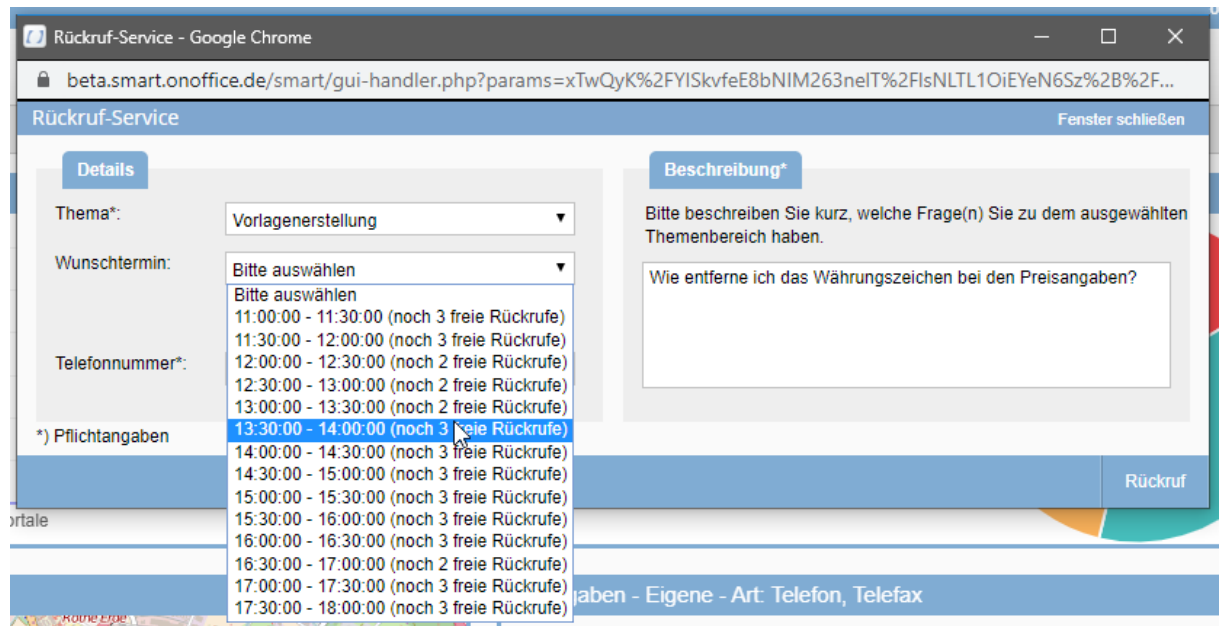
Rückruf-Service - Google Chrome

beta.smart.onoffice.de/smart/gui-handler.php?params=xTwQyK%2FYISkvfeE8bNIM263neIT%2FIsNLTL1OiEYeN6Sz%2B%2F...

Rückruf-Service

Fenster schließen

Details

Thema*: Vorlagenerstellung

Wunschtermin: Bitte auswählen

Bitte auswählen
11:00:00 - 11:30:00 (noch 3 freie Rückrufe)
11:30:00 - 12:00:00 (noch 3 freie Rückrufe)
12:00:00 - 12:30:00 (noch 2 freie Rückrufe)
12:30:00 - 13:00:00 (noch 2 freie Rückrufe)
13:00:00 - 13:30:00 (noch 2 freie Rückrufe)
13:30:00 - 14:00:00 (noch 3 freie Rückrufe)
14:00:00 - 14:30:00 (noch 3 freie Rückrufe)
14:30:00 - 15:00:00 (noch 3 freie Rückrufe)
15:00:00 - 15:30:00 (noch 3 freie Rückrufe)
15:30:00 - 16:00:00 (noch 3 freie Rückrufe)
16:00:00 - 16:30:00 (noch 3 freie Rückrufe)
16:30:00 - 17:00:00 (noch 2 freie Rückrufe)
17:00:00 - 17:30:00 (noch 3 freie Rückrufe)
17:30:00 - 18:00:00 (noch 3 freie Rückrufe)

Telefonnummer*:

*) Pflichtangaben

Beschreibung*

Bitte beschreiben Sie kurz, welche Frage(n) Sie zu dem ausgewählten Themenbereich haben.

Wie entferne ich das Währungszeichen bei den Preisangaben?

Rückruf

ortale

aben - Eigene - Art: Telefon, Telefax

Rothe Erde